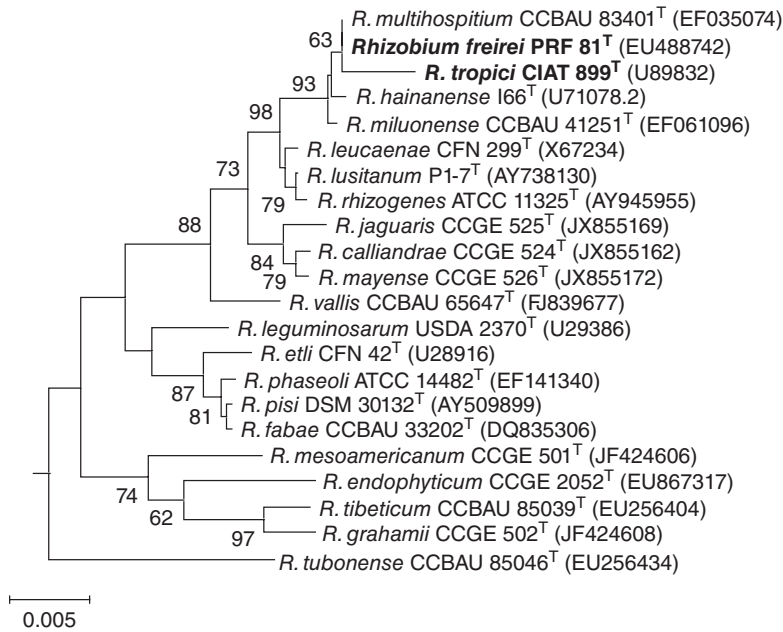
R. multihospitium CCBAU 83401$^T$ (EF035074)
63
Rhizobium freirei PRF 81$^T$ (EU488742)
R. tropici CIAT 899$^T$ (U89832)
93
R. hainanense I66$^T$ (U71078.2)
98
R. miluonense CCBAU 41251$^T$ (EF061096)
R. leucaenae CFN 299$^T$ (X67234)
73
R. lusitanum P1-7$^T$ (AY738130)
79
R. rhizogenes ATCC 11325$^T$ (AY945955)
88
R. jaguaris CCGE 525$^T$ (JX855169)
84
R. calliandrae CCGE 524$^T$ (JX855162)
79
R. mayense CCGE 526$^T$ (JX855172)
R. vallis CCBAU 65647$^T$ (FJ839677)
R. leguminosarum USDA 2370$^T$ (U29386)
R. etli CFN 42$^T$ (U28916)
87
R. phaseoli ATCC 14482$^T$ (EF141340)
81
R. pisi DSM 30132$^T$ (AY509899)
R. fabae CCBAU 33202$^T$ (DQ835306)
R. mesoamericanum CCGE 501$^T$ (JF424606)
74
R. endophyticum CCGE 2052$^T$ (EU867317)
62
R. tibeticum CCBAU 85039$^T$ (EU256404)
97
R. grahamii CCGE 502$^T$ (JF424608)
R. tubonense CCBAU 85046$^T$ (EU256434)
0.005